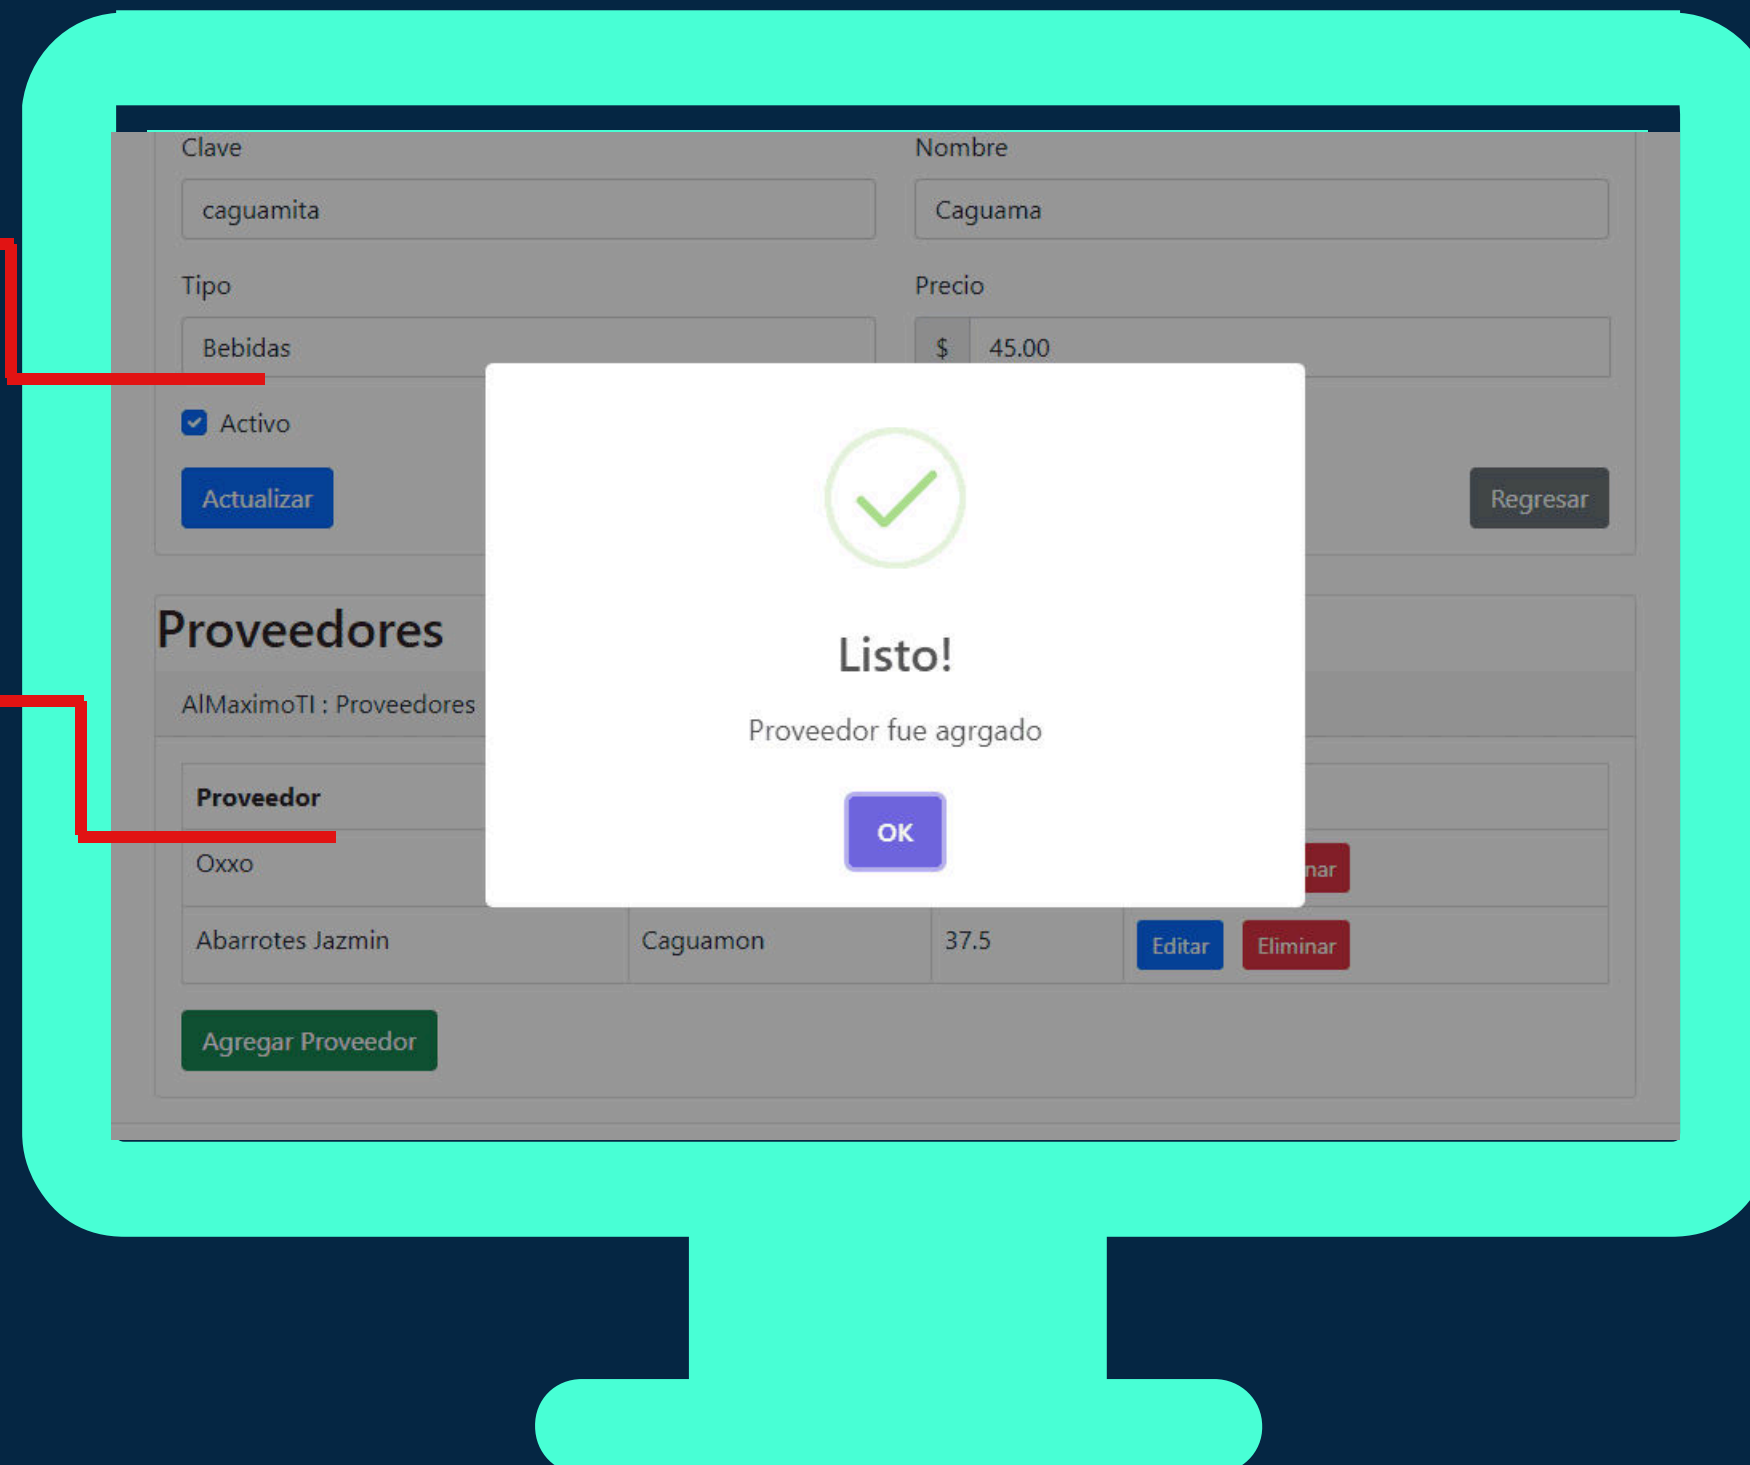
Clave

caguamita

Nombre

Caguama

Tipo

Bebidas

Precio

$ 45.00

Activo

Actualizar

Regresar

Proveedores

AlMaximoTI : Proveedores

| Proveedor | | | |
|---|---|---|---|
| Oxxo | | | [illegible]nar |
| Abarrotes Jazmin | Caguamon | 37.5 | Editar Eliminar |

Agregar Proveedor

Listo!

Proveedor fue agrgado

OK